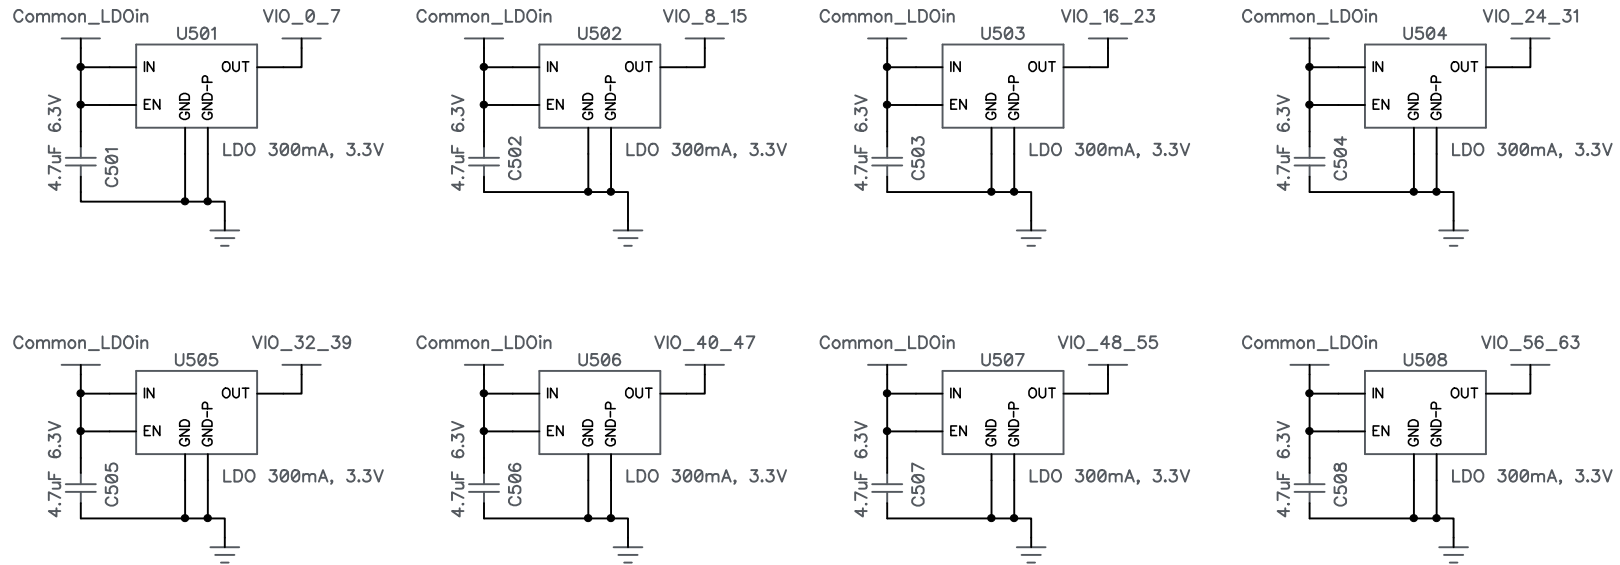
Common_LDOin
U501
VIO_0_7
IN
OUT
EN
GND
GND-P
4.7uF 6.3V
C501
LDO 300mA, 3.3V

Common_LDOin
U502
VIO_8_15
IN
OUT
EN
GND
GND-P
4.7uF 6.3V
C502
LDO 300mA, 3.3V

Common_LDOin
U503
VIO_16_23
IN
OUT
EN
GND
GND-P
4.7uF 6.3V
C503
LDO 300mA, 3.3V

Common_LDOin
U504
VIO_24_31
IN
OUT
EN
GND
GND-P
4.7uF 6.3V
C504
LDO 300mA, 3.3V

Common_LDOin
U505
VIO_32_39
IN
OUT
EN
GND
GND-P
4.7uF 6.3V
C505
LDO 300mA, 3.3V

Common_LDOin
U506
VIO_40_47
IN
OUT
EN
GND
GND-P
4.7uF 6.3V
C506
LDO 300mA, 3.3V

Common_LDOin
U507
VIO_48_55
IN
OUT
EN
GND
GND-P
4.7uF 6.3V
C507
LDO 300mA, 3.3V

Common_LDOin
U508
VIO_56_63
IN
OUT
EN
GND
GND-P
4.7uF 6.3V
C508
LDO 300mA, 3.3V